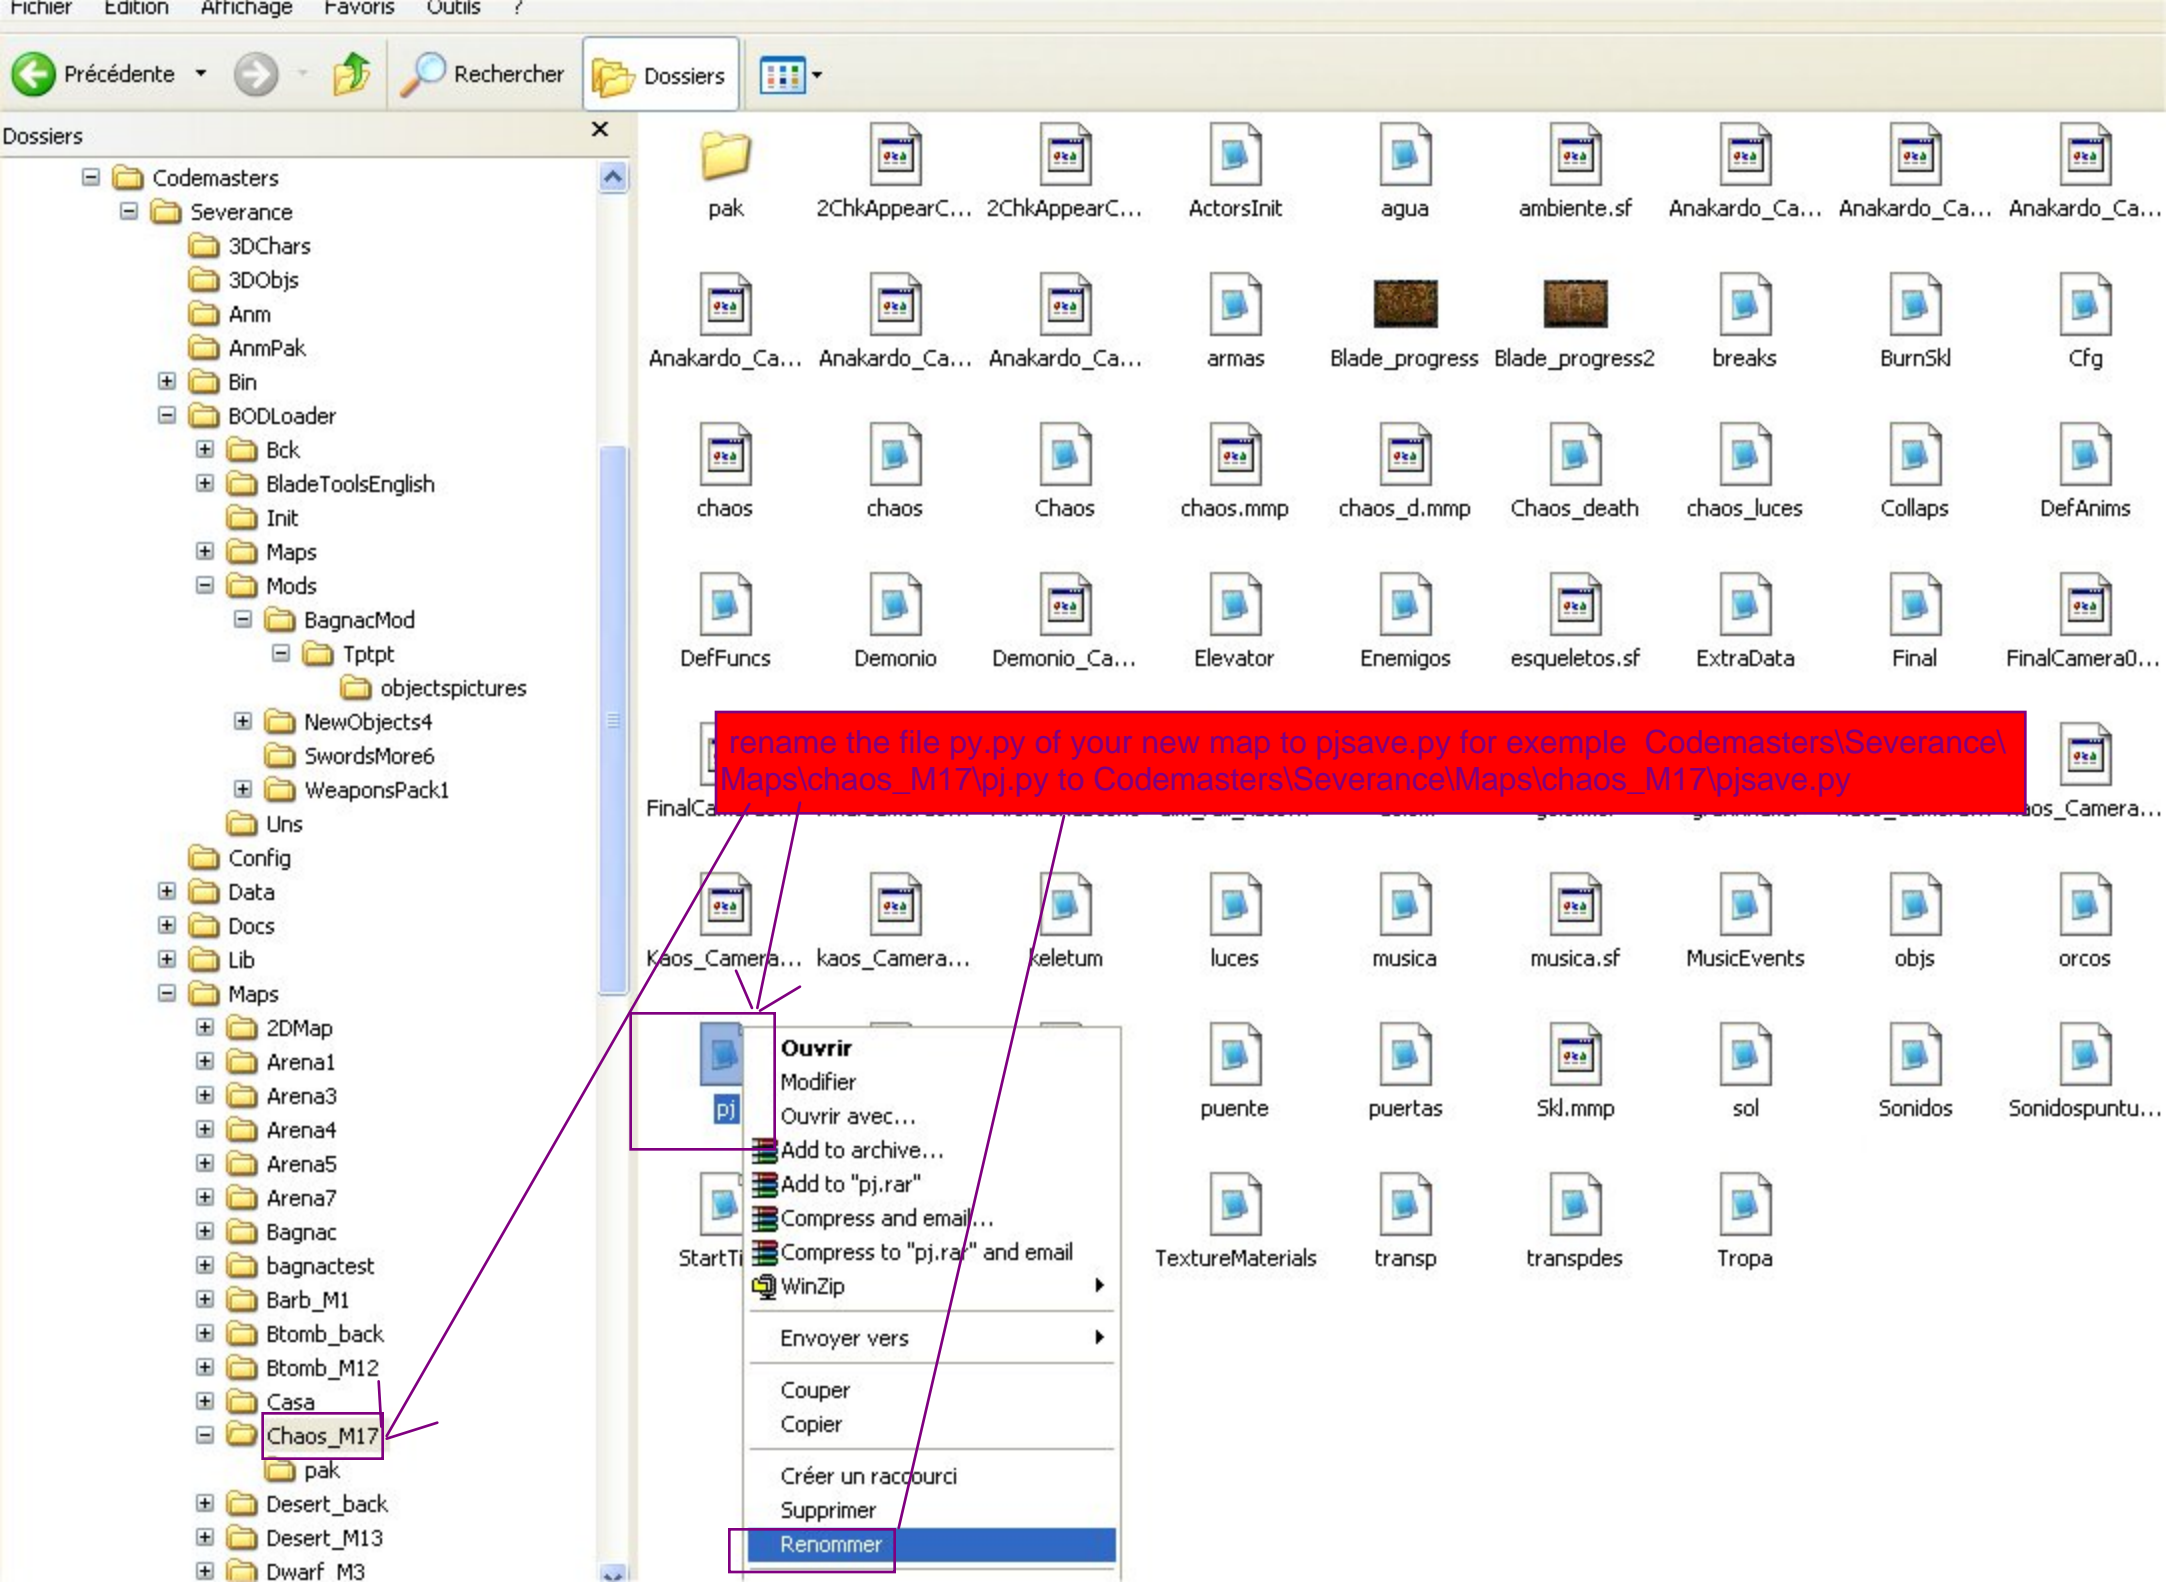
Fichier Edition Affichage Favoris Outils ?

Précédente Rechercher Dossiers

Dossiers

Codemasters
Severance
3DChars
3DObjs
Anm
AnmPak
Bin
BODLoader
Bck
BladeToolsEnglish
Init
Maps
Mods
BagnacMod
Tptpt
objectspictures
NewObjects4
SwordsMore6
WeaponsPack1
Uns
Config
Data
Docs
Lib
Maps
2DMap
Arena1
Arena3
Arena4
Arena5
Arena7
Bagnac
bagnactest
Barb_M1
Btomb_back
Btomb_M12
Casa
Chaos_M17
pak
Desert_back
Desert_M13
Dwarf_M3

pak
2ChkAppearC...
2ChkAppearC...
ActorsInit
agua
ambiente.sf
Anakardo_Ca...
Anakardo_Ca...
Anakardo_Ca...
Anakardo_Ca...
Anakardo_Ca...
Anakardo_Ca...
armas
Blade_progress
Blade_progress2
breaks
BurnSkl
Cfg
chaos
chaos
Chaos
chaos.mmp
chaos_d.mmp
Chaos_death
chaos_luces
Collaps
DefAnims
DefFuncs
Demonio
Demonio_Ca...
Elevator
Enemigos
esqueletos.sf
ExtraData
Final
FinalCamera0...
FinalCa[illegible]
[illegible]os_Camera...

rename the file py.py of your new map to pjsave.py for exemple Codemasters\Severance\Maps\chaos_M17\pj.py to Codemasters\Severance\Maps\chaos_M17\pjsave.py

Kaos_Camera...
kaos_Camera...
keletum
luces
musica
musica.sf
MusicEvents
objs
orcos
pj
puente
puertas
Skl.mmp
sol
Sonidos
Sonidospuntu...
StartTi
TextureMaterials
transp
transpdes
Tropa

Ouvrir
Modifier
Ouvrir avec...
Add to archive...
Add to "pj.rar"
Compress and email...
Compress to "pj.rar" and email
WinZip
Envoyer vers
Couper
Copier
Créer un raccourci
Supprimer
Renommer